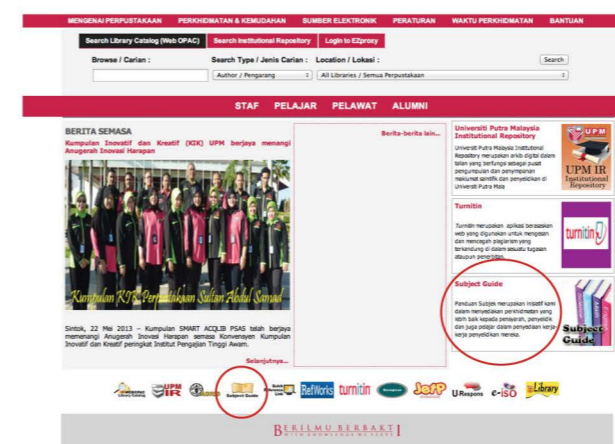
MENGENAI PERPUSTAKAAN PERKHIDMATAN & KEMUDAHAN SUMBER ELEKTRONIK PERATURAN WAKTU PERKHIDMATAN BANTUAN

Search Library Catalog (Web OPAC) Search Institutional Repository Login to EZproxy

Browse / Carian : Search Type / Jenis Carian : Location / Lokasi : Search

Author / Pengarang All Libraries / Semua Perpustakaan

STAF PELAJAR PELAWAT ALUMNI

BERITA SEMASA

Kumpulan Inovatif dan Kreatif (KIK) UPM berjaya menangi Anugerah Inovasi Harapan

Kumpulan KIK Perpustakaan Sultan Abdul Samad

Sintok, 22 Mei 2013 – Kumpulan SMART ACQLIB PSAS telah berjaya memenangi Anugerah Inovasi Harapan semasa Konvensyen Kumpulan Inovatif dan Kreatif peringkat Institut Pengajian Tinggi Awam.

Selanjutnya...

Berita-berita lain...

Universiti Putra Malaysia Institutional Repository

Universiti Putra Malaysia Institutional Repository merupakan arkib digital dalam talian yang berfungsi sebagai pusat pengumpulan dan penyimpanan maklumat saintifik dan penyelidikan di Universiti Putra Mala

UPM IR Institutional Repository

Turnitin

Turnitin merupakan aplikasi berasaskan web yang digunakan untuk mengesan dan mencegah plagiarism yang terkandung di dalam sesuatu tugasan ataupun penerbitan.

turnitin

Subject Guide

Panduan Subjek merupakan inisiatif kami dalam menyediakan perkhidmatan yang lebih baik kepada penyarah, penyelidik dan juga pelajar dalam penyediaan kerja-kerja penyelidikan mereka.

Subject Guide

UPM IR Subject Guide RefWorks turnitin Jeff URespons e-ISO eLibrary

BERILMU BERBAKTI
WITH KNOWLEDGE WE SERVE